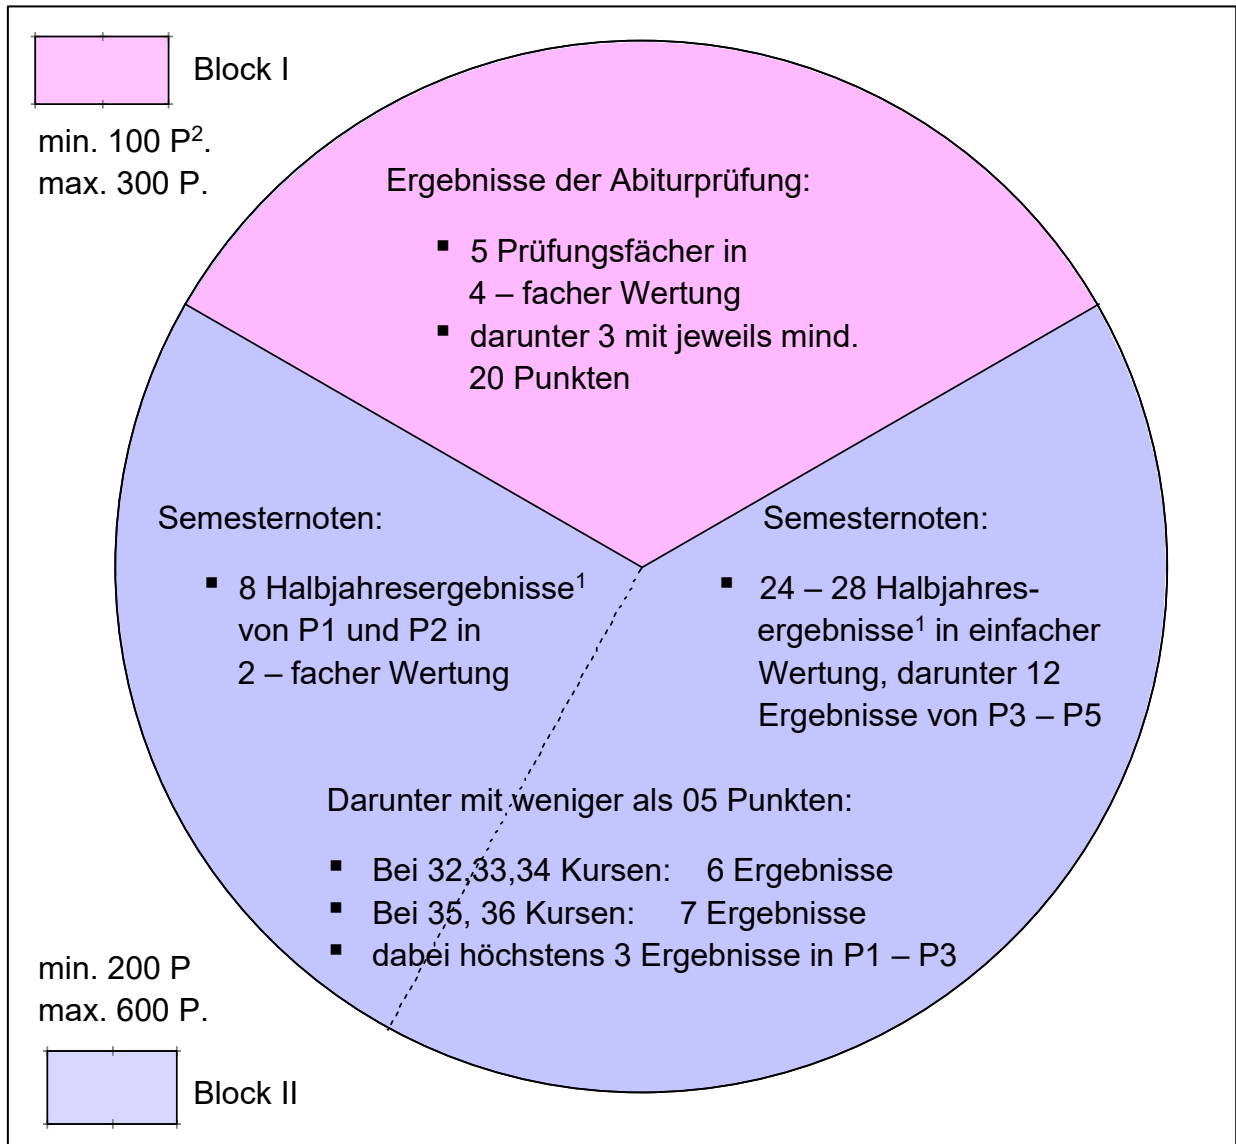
Block I

min. 100 P$^2$.
max. 300 P.

Ergebnisse der Abiturprüfung:

- 5 Prüfungsfächer in 4 – facher Wertung
- darunter 3 mit jeweils mind. 20 Punkten

Semesternoten:

- 8 Halbjahresergebnisse$^1$ von P1 und P2 in 2 – facher Wertung

Semesternoten:

- 24 – 28 Halbjahresergebnisse$^1$ in einfacher Wertung, darunter 12 Ergebnisse von P3 – P5

Darunter mit weniger als 05 Punkten:

- Bei 32,33,34 Kursen: 6 Ergebnisse
- Bei 35, 36 Kursen: 7 Ergebnisse
- dabei höchstens 3 Ergebnisse in P1 – P3

min. 200 P
max. 600 P.

Block II